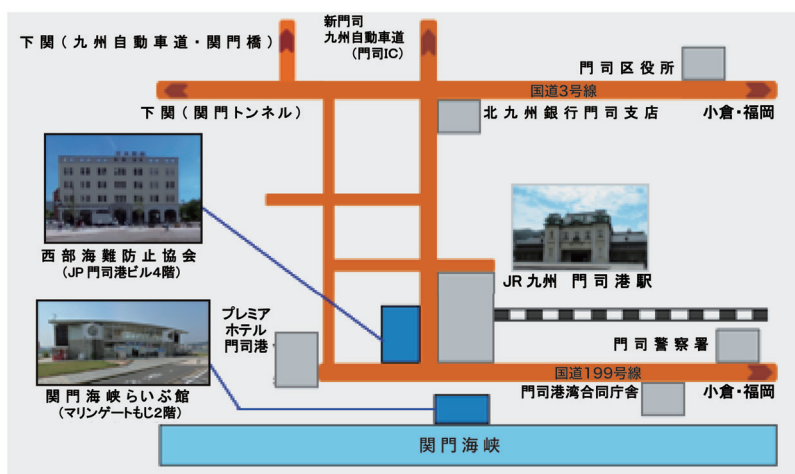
下関（九州自動車道・関門橋）

新門司
九州自動車道
（門司IC）

門司区役所

国道3号線

下関（関門トンネル）

北九州銀行門司支店

小倉・福岡

西部海難防止協会
（JP門司港ビル4階）

JR九州　門司港駅

プレミア
ホテル
門司港

門司警察署

国道199号線

門司港湾合同庁舎

小倉・福岡

関門海峡らいぶ館
（マリンゲートもじ2階）

関門海峡